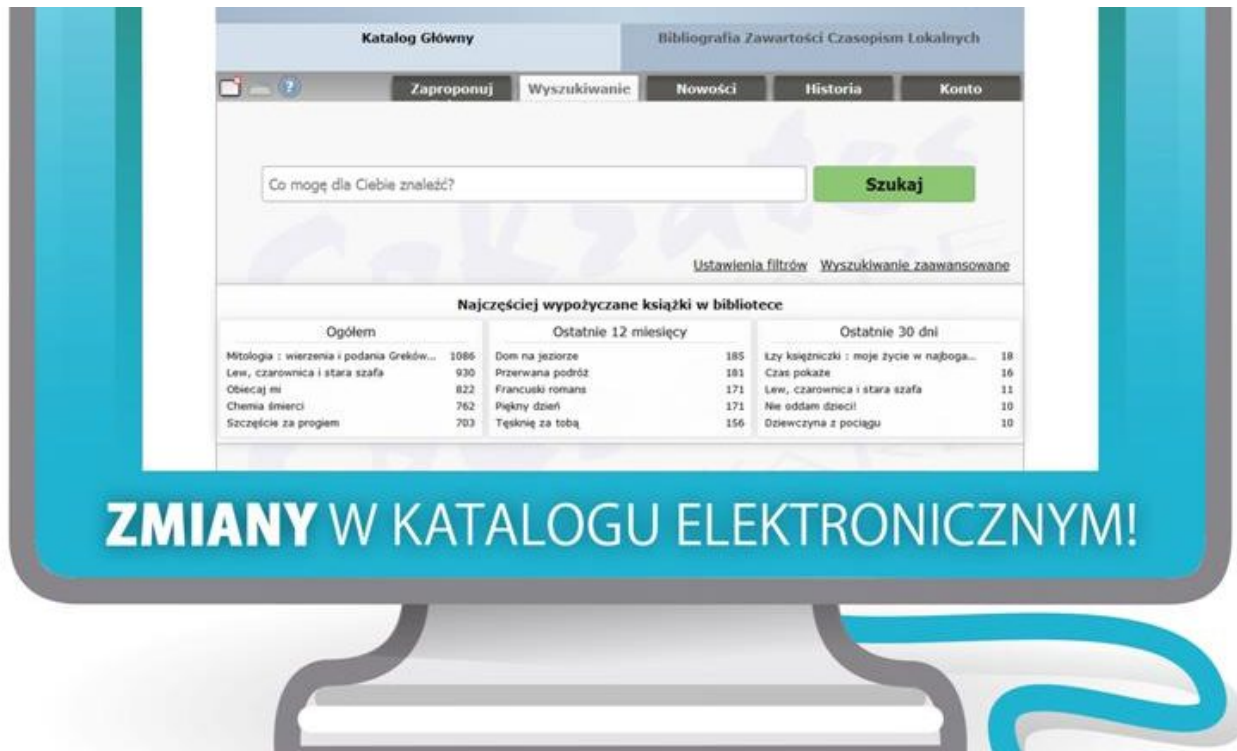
Katalog Główny

Bibliografia Zawartości Czasopism Lokalnych

Zaproponuj

Wyszukiwanie

Nowości

Historia

Konto

Co mogę dla Ciebie znaleźć?

Szukaj

Ustawienia filtrów

Wyszukiwanie zaawansowane

Najczęściej wypożyczane książki w bibliotece

| Ogółem | |
|---|---|
| Mitologia : wierzenia i podania Greków... | 1086 |
| Lew, czarownica i stara szafa | 930 |
| Obiecaj mi | 822 |
| Chemia śmierci | 762 |
| Szczęście za progiem | 703 |

| Ostatnie 12 miesięcy | |
|---|---|
| Dom na jeziorze | 185 |
| Przerwana podróż | 181 |
| Francuski romans | 171 |
| Piękny dzień | 171 |
| Tęsknię za tobą | 156 |

| Ostatnie 30 dni | |
|---|---|
| Łzy księżniczki : moje życie w najboga... | 18 |
| Czas pokaże | 16 |
| Lew, czarownica i stara szafa | 11 |
| Nie oddam dzieci! | 10 |
| Dziewczyna z pociągu | 10 |

ZMIANY W KATALOGU ELEKTRONICZNYM!